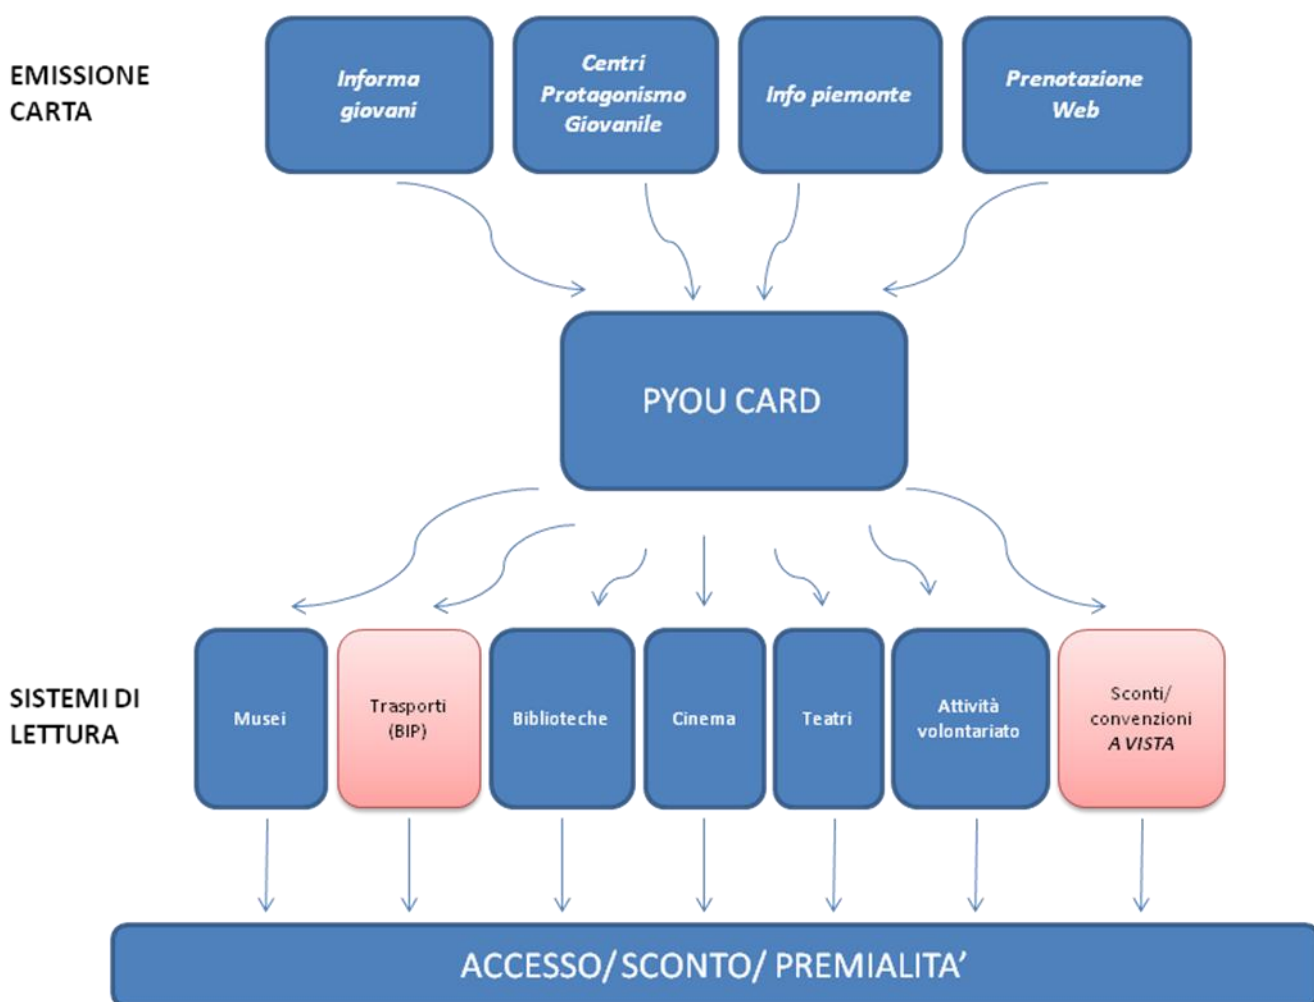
EMISSIONE CARTA

Informa giovani

Centri Protagonismo Giovanile

Info piemonte

Prenotazione Web

PYOU CARD

SISTEMI DI LETTURA

Musei

Trasporti (BIP)

Biblioteche

Cinema

Teatri

Attività volontariato

Sconti/ convenzioni A VISTA

ACCESSO/ SCONTO/ PREMIALITA'